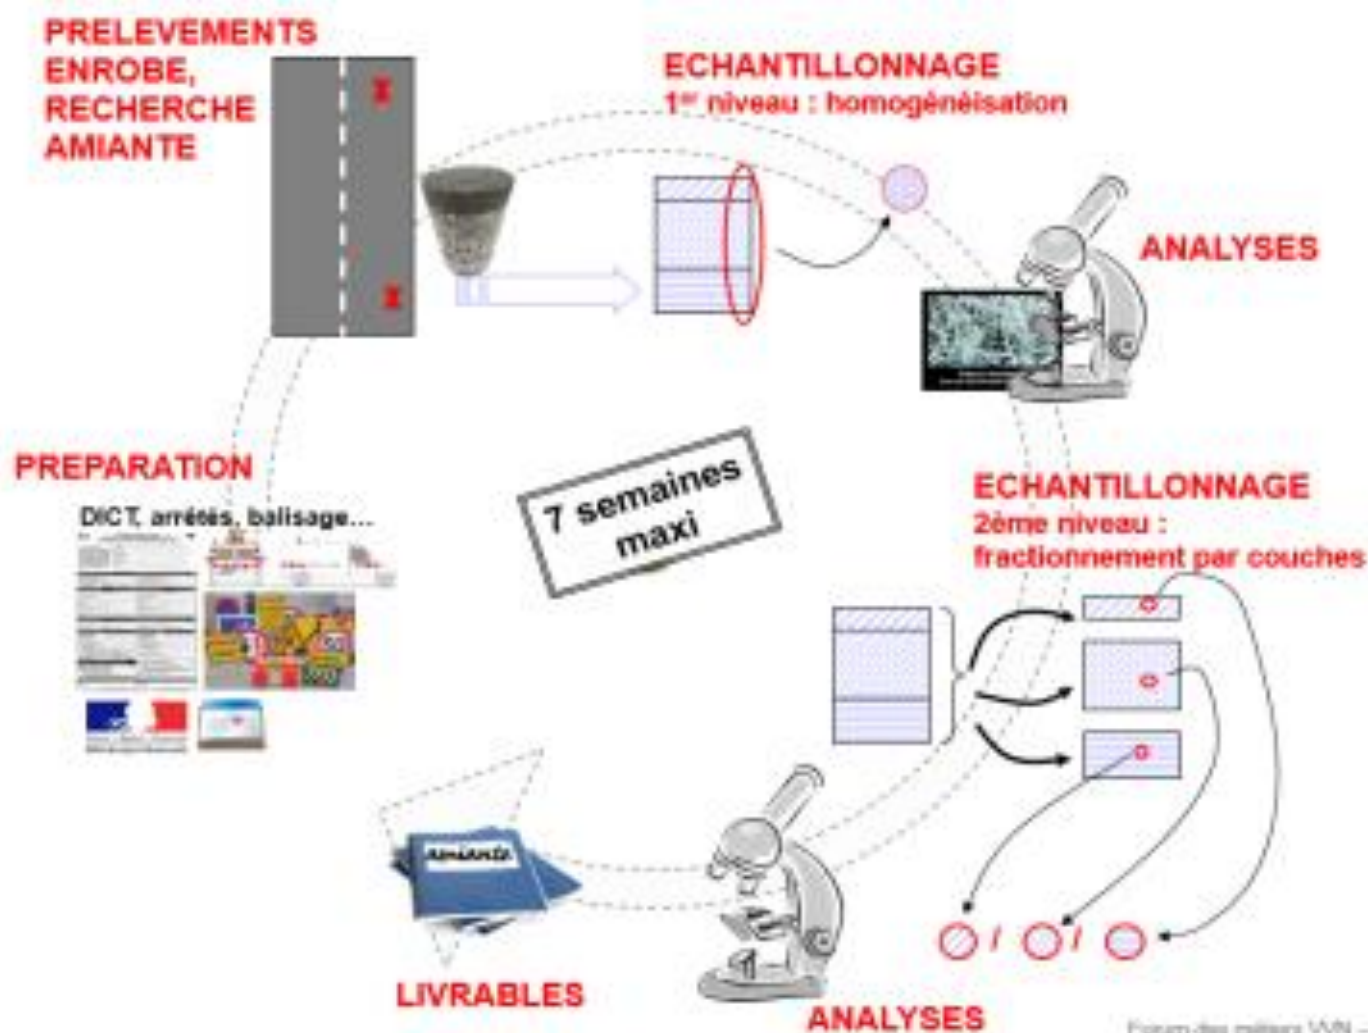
PRELEVEMENTS ENROBE, RECHERCHE AMIANTE

ECHANTILLONNAGE
1$^{er}$ niveau : homogénéisation

ANALYSES

PREPARATION
DICT, arrêtés, balisage...

7 semaines maxi

ECHANTILLONNAGE
2ème niveau : fractionnement par couches

Amiante

LIVRABLES

ANALYSES

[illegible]